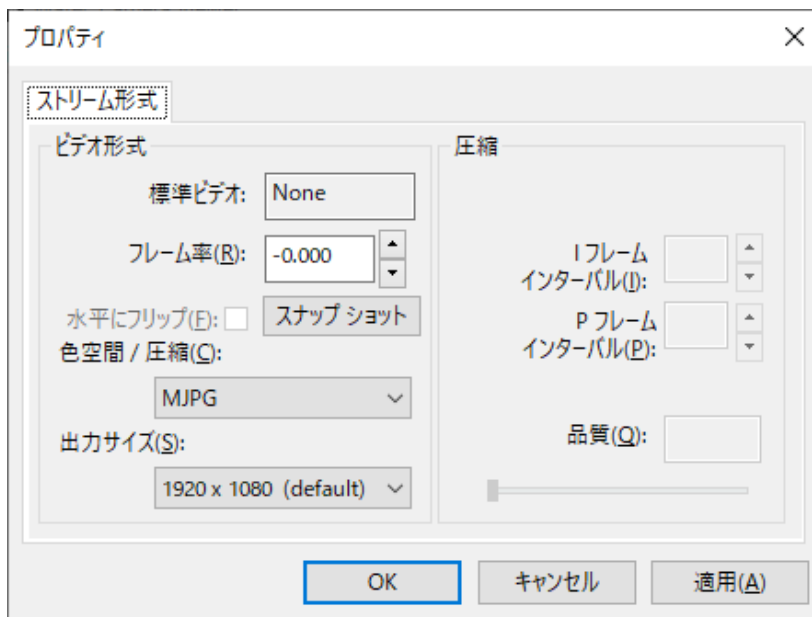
プロパティ

×

ストリーム形式

ビデオ形式

標準ビデオ: None

フレーム率(R): -0.000

水平にフリップ(F):

スナップ ショット

色空間 / 圧縮(C):

MJPG

出力サイズ(S):

1920 x 1080 (default)

圧縮

I フレーム インターバル(I):

P フレーム インターバル(P):

品質(Q):

OK

キャンセル

適用(A)